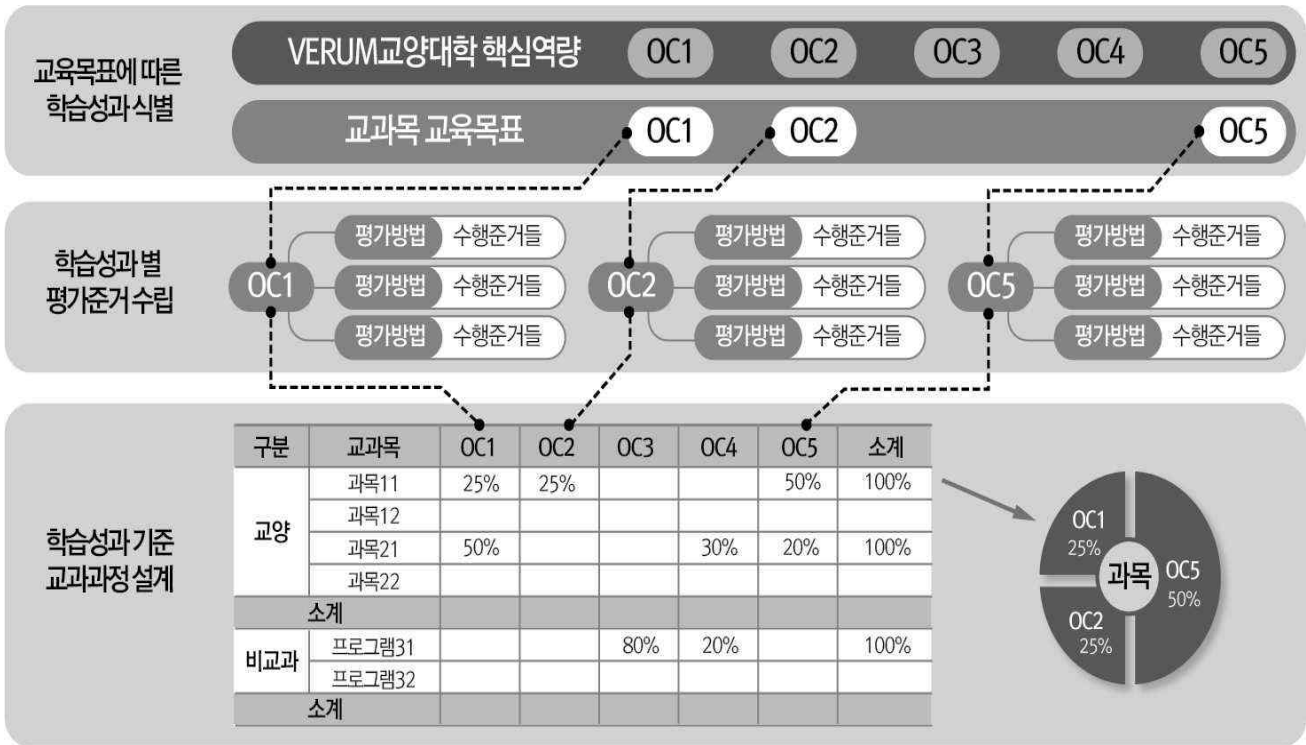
교육목표에 따른 학습성과 식별

VERUM교양대학 핵심역량 OC1 OC2 OC3 OC4 OC5

교과목 교육목표 OC1 OC2 OC5

학습성과 별 평가준거 수립

OC1 평가방법 수행준거들 평가방법 수행준거들 평가방법 수행준거들

OC2 평가방법 수행준거들 평가방법 수행준거들 평가방법 수행준거들

OC5 평가방법 수행준거들 평가방법 수행준거들 평가방법 수행준거들

학습성과 기준 교과과정 설계

| 구분 | 교과목 | OC1 | OC2 | OC3 | OC4 | OC5 | 소계 |
|---|---|---|---|---|---|---|---|
| 교양 | 과목11 | 25% | 25% | | | 50% | 100% |
| | 과목12 | | | | | | |
| | 과목21 | 50% | | | 30% | 20% | 100% |
| | 과목22 | | | | | | |
| 소계 | | | | | | | |
| 비교과 | 프로그램31 | | | 80% | 20% | | 100% |
| | 프로그램32 | | | | | | |
| 소계 | | | | | | | |

과목
OC1 25%
OC2 25%
OC5 50%